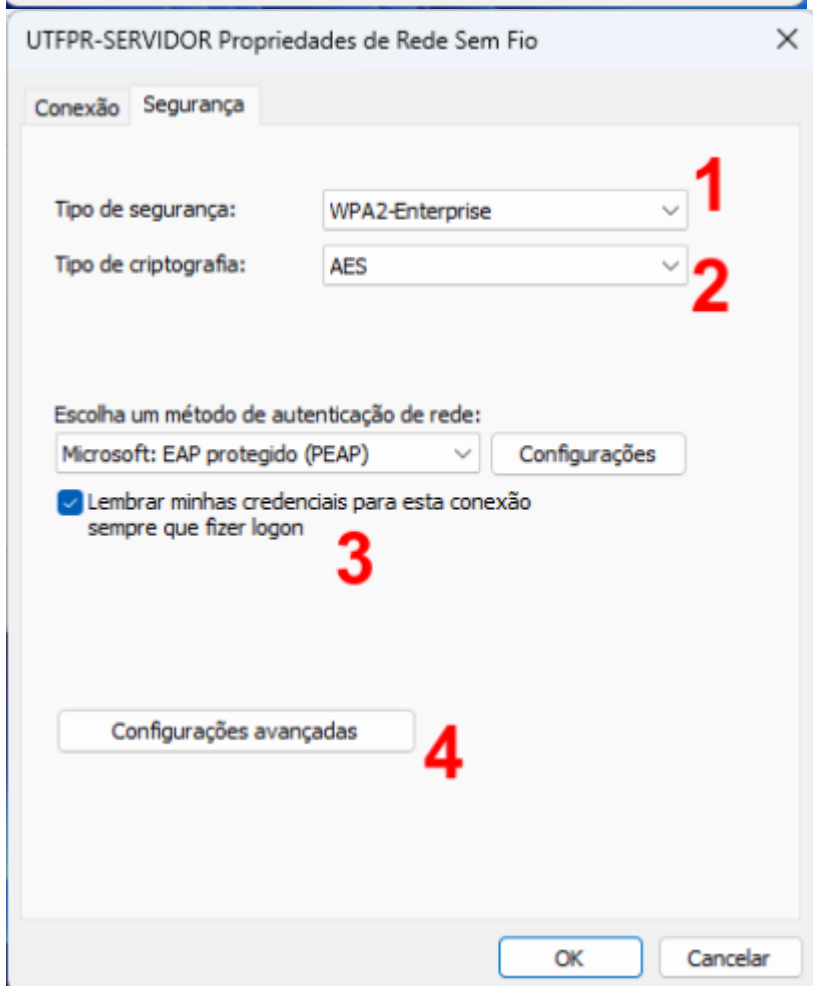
UTFPR-SERVIDOR Propriedades de Rede Sem Fio

Conexão Segurança

Tipo de segurança: WPA2-Enterprise 1

Tipo de criptografia: AES 2

Escolha um método de autenticação de rede:

Microsoft: EAP protegido (PEAP) Configurações

Lembrar minhas credenciais para esta conexão sempre que fizer logon

3

Configurações avançadas 4

OK Cancelar